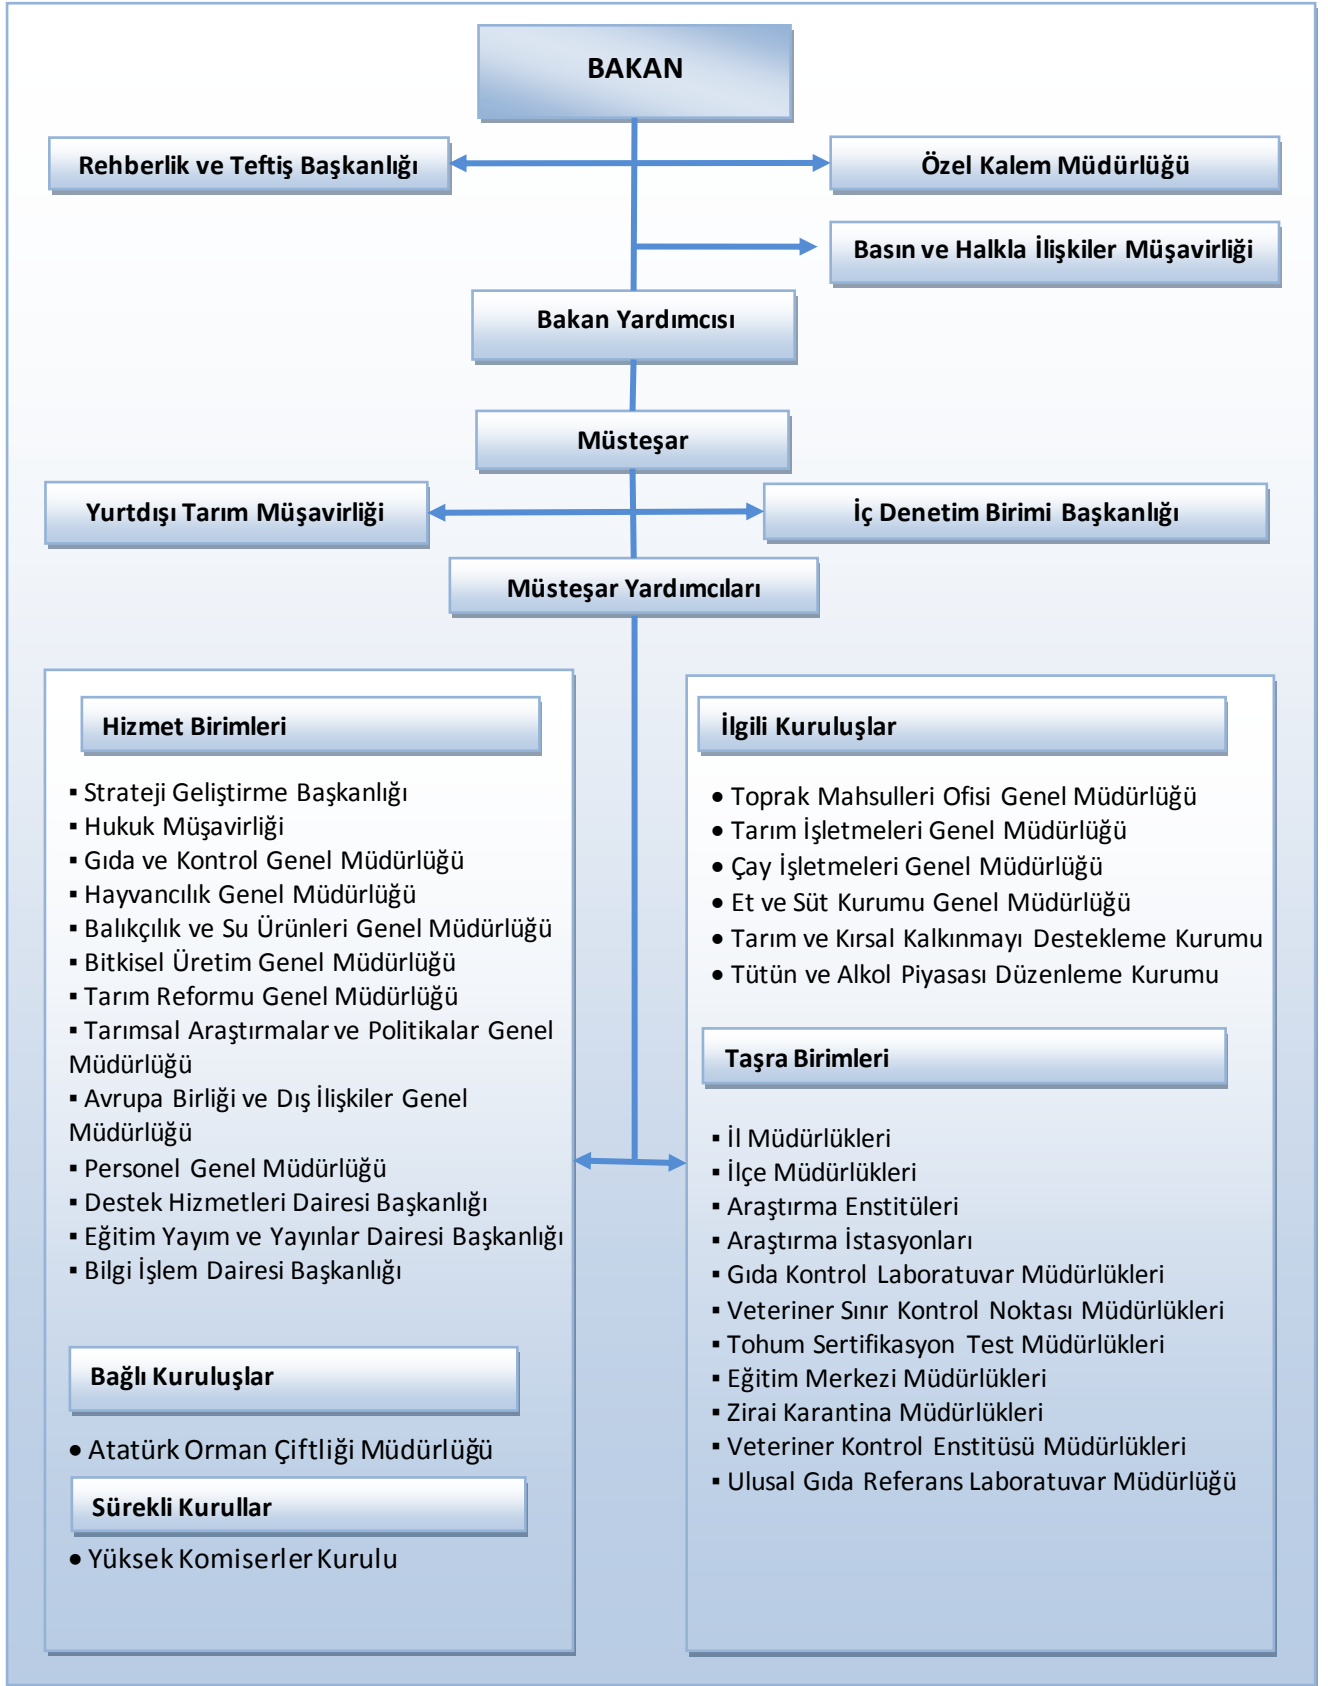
BAKAN

Rehberlik ve Teftiş Başkanlığı

Özel Kalem Müdürlüğü

Basın ve Halkla İlişkiler Müşavirliği

Bakan Yardımcısı

Müsteşar

Yurtdışı Tarım Müşavirliği

İç Denetim Birimi Başkanlığı

Müsteşar Yardımcıları

Hizmet Birimleri

▪ Strateji Geliştirme Başkanlığı
▪ Hukuk Müşavirliği
▪ Gıda ve Kontrol Genel Müdürlüğü
▪ Hayvancılık Genel Müdürlüğü
▪ Balıkçılık ve Su Ürünleri Genel Müdürlüğü
▪ Bitkisel Üretim Genel Müdürlüğü
▪ Tarım Reformu Genel Müdürlüğü
▪ Tarımsal Araştırmalar ve Politikalar Genel Müdürlüğü
▪ Avrupa Birliği ve Dış İlişkiler Genel Müdürlüğü
▪ Personel Genel Müdürlüğü
▪ Destek Hizmetleri Dairesi Başkanlığı
▪ Eğitim Yayım ve Yayınlar Dairesi Başkanlığı
▪ Bilgi İşlem Dairesi Başkanlığı

Bağlı Kuruluşlar

• Atatürk Orman Çiftliği Müdürlüğü

Sürekli Kurullar

• Yüksek Komiserler Kurulu

İlgili Kuruluşlar

• Toprak Mahsulleri Ofisi Genel Müdürlüğü
• Tarım İşletmeleri Genel Müdürlüğü
• Çay İşletmeleri Genel Müdürlüğü
• Et ve Süt Kurumu Genel Müdürlüğü
• Tarım ve Kırsal Kalkınmayı Destekleme Kurumu
• Tütün ve Alkol Piyasası Düzenleme Kurumu

Taşra Birimleri

▪ İl Müdürlükleri
▪ İlçe Müdürlükleri
▪ Araştırma Enstitüleri
▪ Araştırma İstasyonları
▪ Gıda Kontrol Laboratuvar Müdürlükleri
▪ Veteriner Sınır Kontrol Noktası Müdürlükleri
▪ Tohum Sertifikasyon Test Müdürlükleri
▪ Eğitim Merkezi Müdürlükleri
▪ Zirai Karantina Müdürlükleri
▪ Veteriner Kontrol Enstitüsü Müdürlükleri
▪ Ulusal Gıda Referans Laboratuvar Müdürlüğü